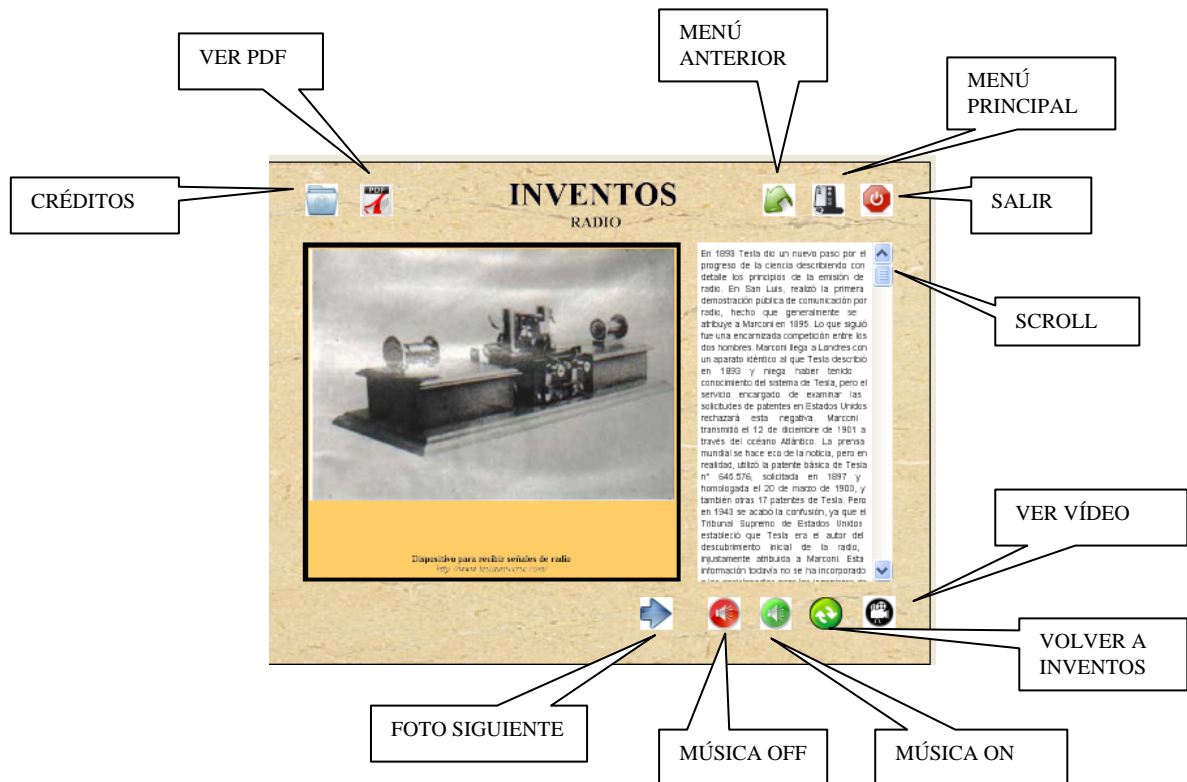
VER PDF

MENÚ ANTERIOR

MENÚ PRINCIPAL

CRÉDITOS

PDF

INVENTOS

RADIO

SALIR

En 1893 Tesla dio un nuevo paso por el progreso de la ciencia describiendo con detalle los principios de la emisión de radio. En San Luis, realizó la primera demostración pública de comunicación por radio, hecho que generalmente se atribuye a Marconi en 1895. Lo que siguió fue una encarnizada competición entre los dos hombres. Marconi llega a Londres con un aparato idéntico al que Tesla describió en 1893 y niega haber tenido conocimiento del sistema de Tesla, pero el servicio encargado de examinar las solicitudes de patentes en Estados Unidos rechazará esta negativa. Marconi transmitió el 12 de diciembre de 1901 a través del océano Atlántico. La prensa mundial se hace eco de la noticia, pero en realidad, utilizó la patente básica de Tesla nº 645.576, solicitada en 1897 y homologada el 20 de marzo de 1900, y también otras 17 patentes de Tesla. Pero en 1943 se acabó la confusión, ya que el Tribunal Supremo de Estados Unidos estableció que Tesla era el autor del descubrimiento inicial de la radio, injustamente atribuida a Marconi. Esta información todavía no se ha incorporado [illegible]

SCROLL

Dispositivo para recibir señales de radio
http://www.teslauniverse.com/

VER VÍDEO

VOLVER A INVENTOS

FOTO SIGUIENTE

MÚSICA OFF

MÚSICA ON